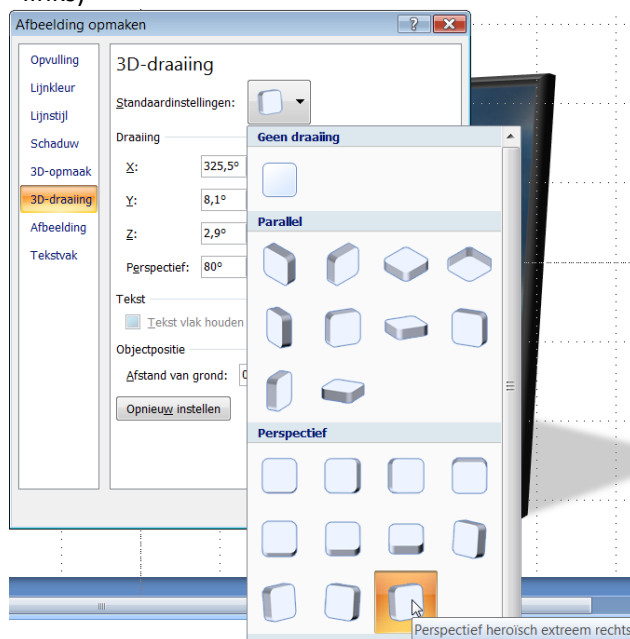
Afbeelding opmaken

Opvulling
Lijnkleur
Lijnstijl
Schaduw
3D-opmaak
3D-draaiing
Afbeelding
Tekstvak

3D-draaiing

Standaardinstellingen:

Draaiing

X: 325,5°
Y: 8,1°
Z: 2,9°
Perspectief: 80°

Tekst

Tekst vlak houden

Objectpositie

Afstand van grond: 0

Opnieuw instellen

Geen draaiing

Parallel

Perspectief

Perspectief heroïsch extreem rechts